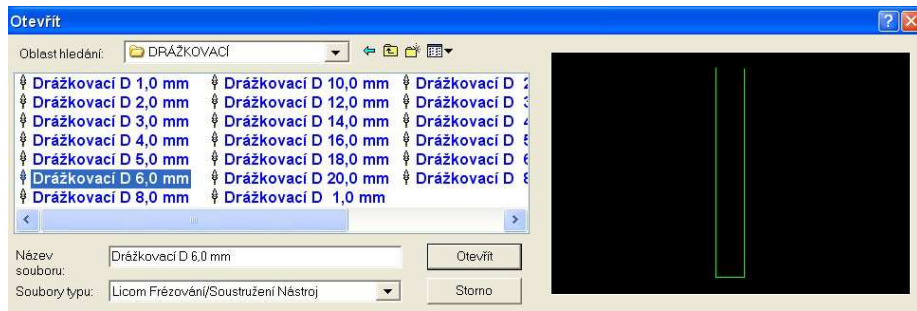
Otevřít

Oblast hledání: DRÁŽKOVACÍ

Drážkovací D 1,0 mm
Drážkovací D 2,0 mm
Drážkovací D 3,0 mm
Drážkovací D 4,0 mm
Drážkovací D 5,0 mm
Drážkovací D 6,0 mm
Drážkovací D 8,0 mm

Drážkovací D 10,0 mm
Drážkovací D 12,0 mm
Drážkovací D 14,0 mm
Drážkovací D 16,0 mm
Drážkovací D 18,0 mm
Drážkovací D 20,0 mm
Drážkovací D 1,0 mm

Drážkovací D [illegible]
Drážkovací D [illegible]
Drážkovací D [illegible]
Drážkovací D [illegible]
Drážkovací D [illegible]
Drážkovací D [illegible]

Název souboru: Drážkovací D 6,0 mm
Otevřít
Soubory typu: Licom Frézování/Soustružení Nástroj
Storno